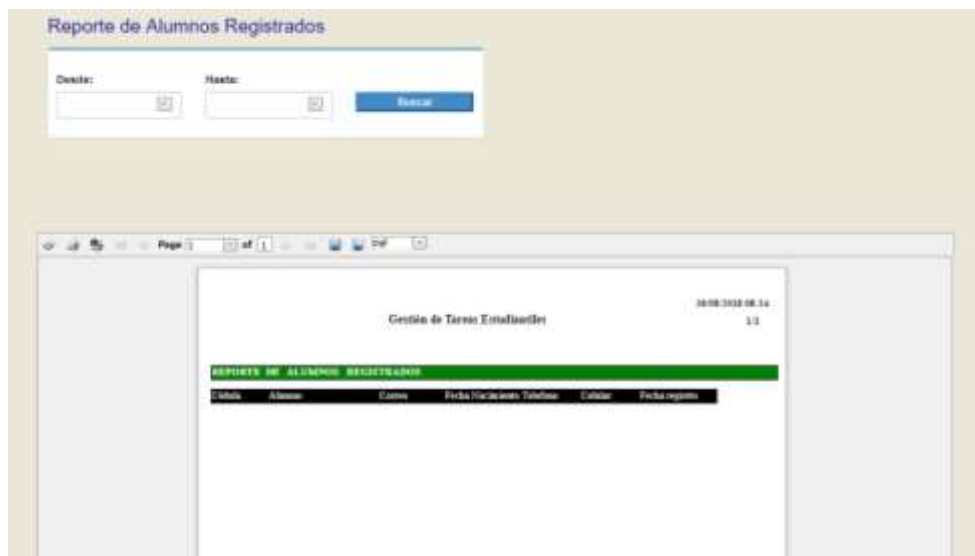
Reporte de Alumnos Registrados

Desde:

Hasta:

Buscar

Page 1 of 1

Pdf

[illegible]

Gestión de Tareas Estudiantiles

1/1

REPORTE DE ALUMNOS REGISTRADOS

| Cédula | Alumno | Correo | Fecha Nacimiento | Telefono | Celular | Fecha registro |
|---|---|---|---|---|---|---|